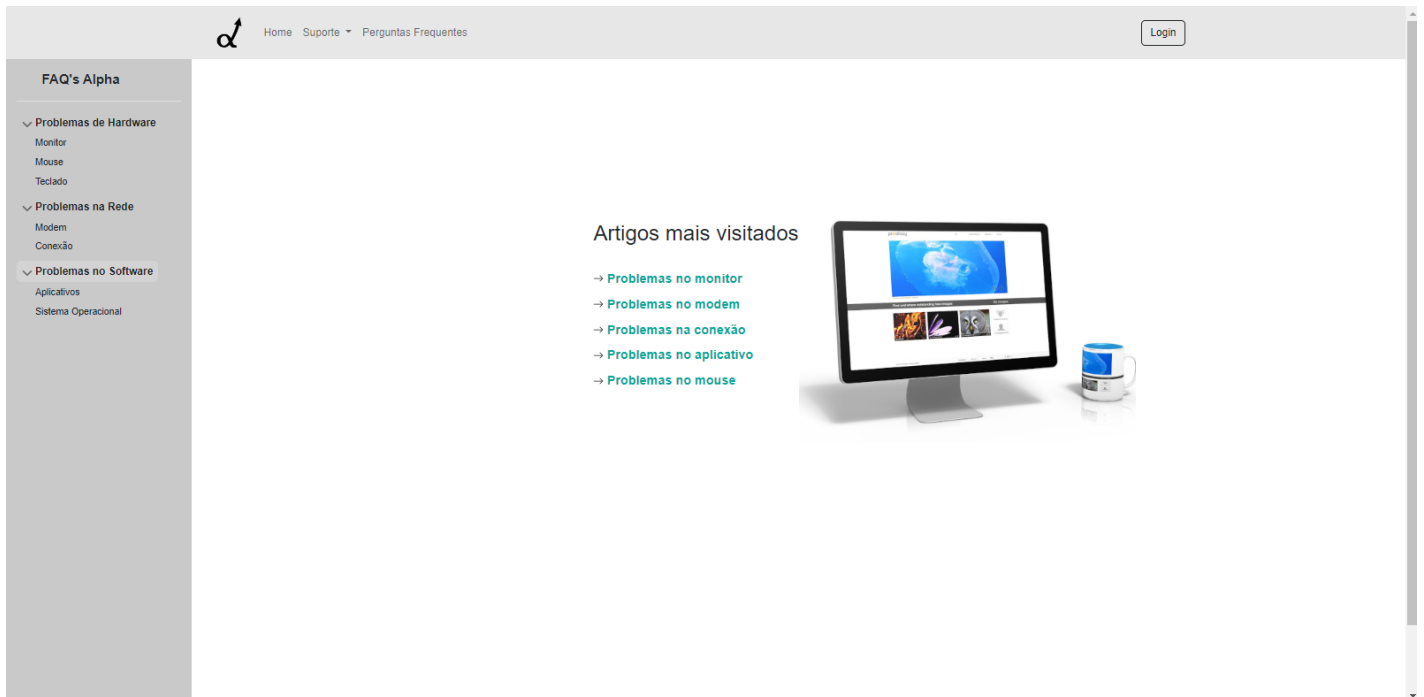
Home Suporte Perguntas Frequentes

Login

FAQ's Alpha

Problemas de Hardware
Monitor
Mouse
Teclado

Problemas na Rede
Modem
Conexão

Problemas no Software
Aplicativos
Sistema Operacional

Artigos mais visitados

→ Problemas no monitor
→ Problemas no modem
→ Problemas na conexão
→ Problemas no aplicativo
→ Problemas no mouse